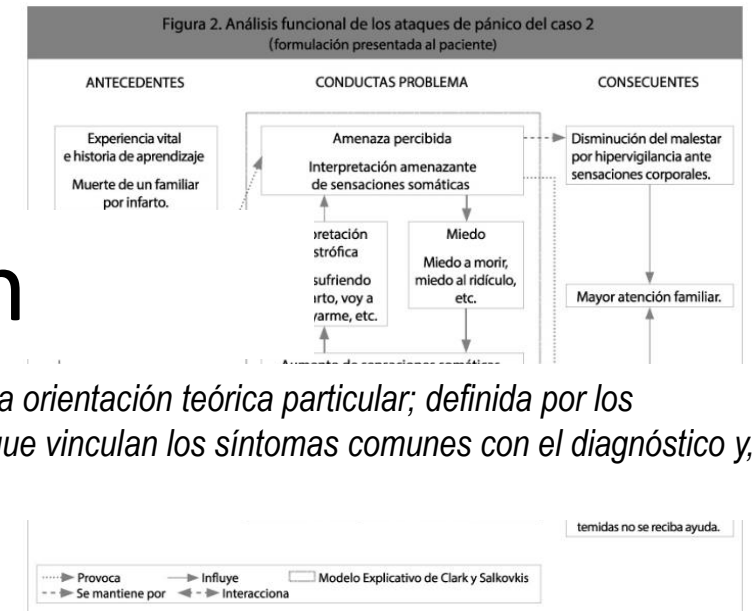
Figura 2. Análisis funcional de los ataques de pánico del caso 2
(formulación presentada al paciente)

ANTECEDENTES

CONDUCTAS PROBLEMA

CONSECUENTES

Experiencia vital e historia de aprendizaje

Muerte de un familiar por infarto.

Amenaza percibida

Interpretación amenazante de sensaciones somáticas

Disminución del malestar por hipervigilancia ante sensaciones corporales.

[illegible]pretación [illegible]strófica

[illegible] sufriendo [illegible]rto, voy a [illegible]rarme, etc.

Miedo

Miedo a morir, miedo al ridículo, etc.

Mayor atención familiar.

n

Aumento de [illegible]

a orientación teórica particular; definida por los

ue vinculan los síntomas comunes con el diagnóstico y,

temidas no se reciba ayuda.

Provoca
Influye
Modelo Explicativo de Clark y Salkovkis
Se mantiene por
Interacciona